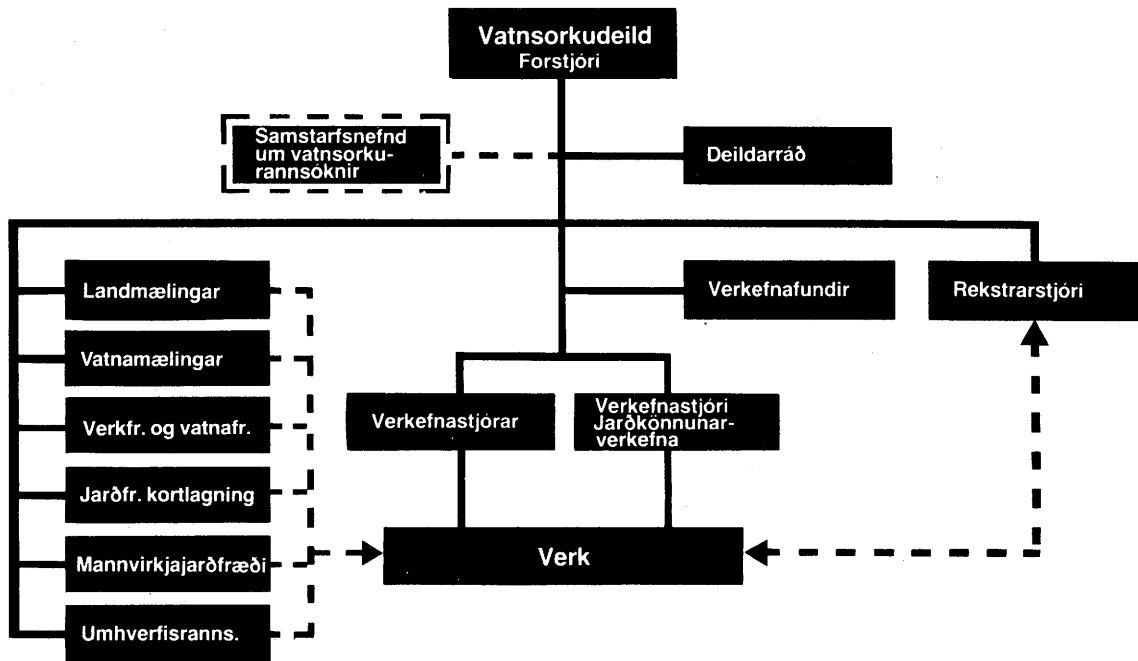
Vatnsorkudeild
Forstjóri

Samstarfsnefnd um vatnsorkurannsóknir

Deildarráð

Landmælingar

Vatnamælingar

Verkfr. og vatnafr.

Jarðfr. kortlagning

Mannvirkjajarðfræði

Umhverfisranns.

Verkefnafundir

Rekstrarstjóri

Verkefnastjórar

Verkefnastjóri Jarðkönnunarverkefna

Verk